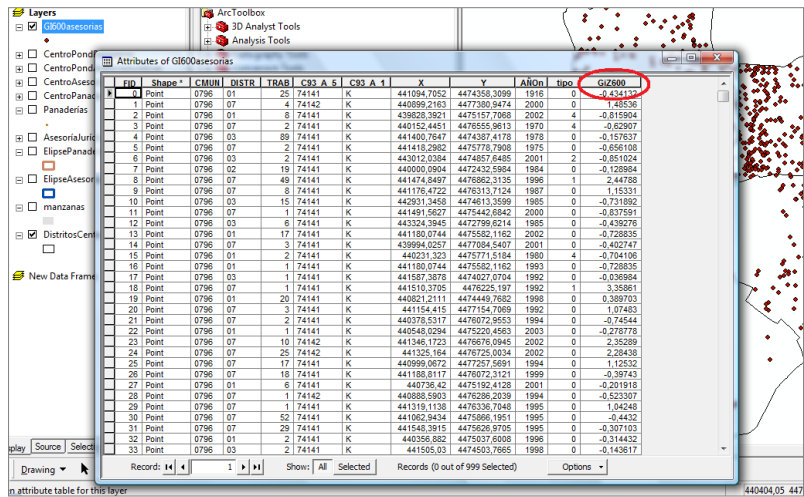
Layers
GI600asesorias
CentroPond
CentroPond
CentroAseso
CentroPana
Panaderías
AsesoriaJurí
ElipsePanade
ElipseAsesor
manzanas
DistritosCent
New Data Frame

ArcToolbox
3D Analyst Tools
Analysis Tools

Attributes of GI600asesorias

| FID | Shape * | CMUN | DISTR | TRAB | C93_A_5 | C93_A_1 | X | Y | AÑOn | tipo | GiZ600 |
|---|---|---|---|---|---|---|---|---|---|---|---|
| 0 | Point | 0796 | 01 | 25 | 74141 | K | 441094,7052 | 4474358,3099 | 1916 | 0 | -0,434132 |
| 1 | Point | 0796 | 01 | 4 | 74142 | K | 440899,2163 | 4477380,9474 | 2000 | 0 | 1,48536 |
| 2 | Point | 0796 | 01 | 8 | 74141 | K | 439828,3921 | 4475157,7068 | 2002 | 4 | -0,815904 |
| 3 | Point | 0796 | 07 | 2 | 74141 | K | 440152,4451 | 4476555,9613 | 1970 | 4 | -0,62907 |
| 4 | Point | 0796 | 03 | 89 | 74141 | K | 441400,7647 | 4474387,4178 | 1978 | 0 | -0,157637 |
| 5 | Point | 0796 | 07 | 2 | 74141 | K | 441418,2982 | 4475778,7908 | 1975 | 0 | -0,656108 |
| 6 | Point | 0796 | 03 | 2 | 74141 | K | 443012,0384 | 4474857,6485 | 2001 | 2 | -0,851024 |
| 7 | Point | 0796 | 02 | 19 | 74141 | K | 440000,0904 | 4472432,5964 | 1984 | 0 | -0,128984 |
| 8 | Point | 0796 | 07 | 49 | 74141 | K | 441474,8497 | 4476862,3135 | 1996 | 1 | 2,44788 |
| 9 | Point | 0796 | 07 | 8 | 74141 | K | 441176,4722 | 4476313,7124 | 1987 | 0 | 1,15331 |
| 10 | Point | 0796 | 03 | 15 | 74141 | K | 442931,3458 | 4474613,3599 | 1985 | 0 | -0,731892 |
| 11 | Point | 0796 | 07 | 1 | 74141 | K | 441491,5627 | 4475442,6842 | 2000 | 0 | -0,837591 |
| 12 | Point | 0796 | 03 | 6 | 74141 | K | 443324,3945 | 4472799,6214 | 1985 | 0 | -0,439276 |
| 13 | Point | 0796 | 01 | 17 | 74141 | K | 441180,0744 | 4475582,1162 | 2002 | 0 | -0,728835 |
| 14 | Point | 0796 | 07 | 3 | 74141 | K | 439994,0257 | 4477084,5407 | 2001 | 0 | -0,402747 |
| 15 | Point | 0796 | 02 | 1 | 74141 | K | 440231,323 | 4475771,5184 | 1980 | 4 | -0,704106 |
| 16 | Point | 0796 | 01 | 1 | 74141 | K | 441180,0744 | 4475582,1162 | 1993 | 0 | -0,728835 |
| 17 | Point | 0796 | 03 | 1 | 74141 | K | 441587,3878 | 4474027,0704 | 1992 | 0 | -0,036984 |
| 18 | Point | 0796 | 07 | 1 | 74141 | K | 441510,3705 | 4476225,197 | 1992 | 1 | 3,35861 |
| 19 | Point | 0796 | 01 | 20 | 74141 | K | 440821,2111 | 4474449,7682 | 1998 | 0 | 0,389703 |
| 20 | Point | 0796 | 07 | 3 | 74141 | K | 441154,415 | 4477154,7069 | 1992 | 0 | 1,07483 |
| 21 | Point | 0796 | 07 | 2 | 74141 | K | 440378,5317 | 4476072,9553 | 1994 | 0 | -0,74544 |
| 22 | Point | 0796 | 01 | 1 | 74141 | K | 440548,0294 | 4475220,4563 | 2003 | 0 | -0,278778 |
| 23 | Point | 0796 | 07 | 10 | 74142 | K | 441346,1723 | 4476676,0945 | 2002 | 0 | 2,35289 |
| 24 | Point | 0796 | 07 | 25 | 74142 | K | 441325,164 | 4476725,0034 | 2002 | 0 | 2,28438 |
| 25 | Point | 0796 | 07 | 17 | 74141 | K | 440999,0672 | 4477257,5691 | 1994 | 0 | 1,12532 |
| 26 | Point | 0796 | 07 | 18 | 74141 | K | 441188,8117 | 4476072,3121 | 1999 | 0 | -0,39743 |
| 27 | Point | 0796 | 01 | 6 | 74141 | K | 440736,42 | 4475192,4128 | 2001 | 0 | -0,201918 |
| 28 | Point | 0796 | 01 | 1 | 74142 | K | 440888,5903 | 4476286,2039 | 1994 | 0 | -0,523307 |
| 29 | Point | 0796 | 07 | 1 | 74141 | K | 441319,1138 | 4476336,7048 | 1995 | 0 | 1,04248 |
| 30 | Point | 0796 | 07 | 52 | 74141 | K | 441062,9434 | 4475866,1951 | 1995 | 0 | -0,4432 |
| 31 | Point | 0796 | 07 | 29 | 74141 | K | 441548,3915 | 4475626,9705 | 1995 | 0 | -0,307103 |
| 32 | Point | 0796 | 01 | 2 | 74141 | K | 440356,882 | 4475037,6008 | 1996 | 0 | -0,314432 |
| 33 | Point | 0796 | 03 | 6 | 74141 | K | 441505,03 | 4474503,7665 | 1998 | 0 | -0,143617 |

Record: 1 Show: All Selected Records (0 out of 999 Selected) Options

play Source Selecti
Drawing
n attribute table for this layer
440404,05 447